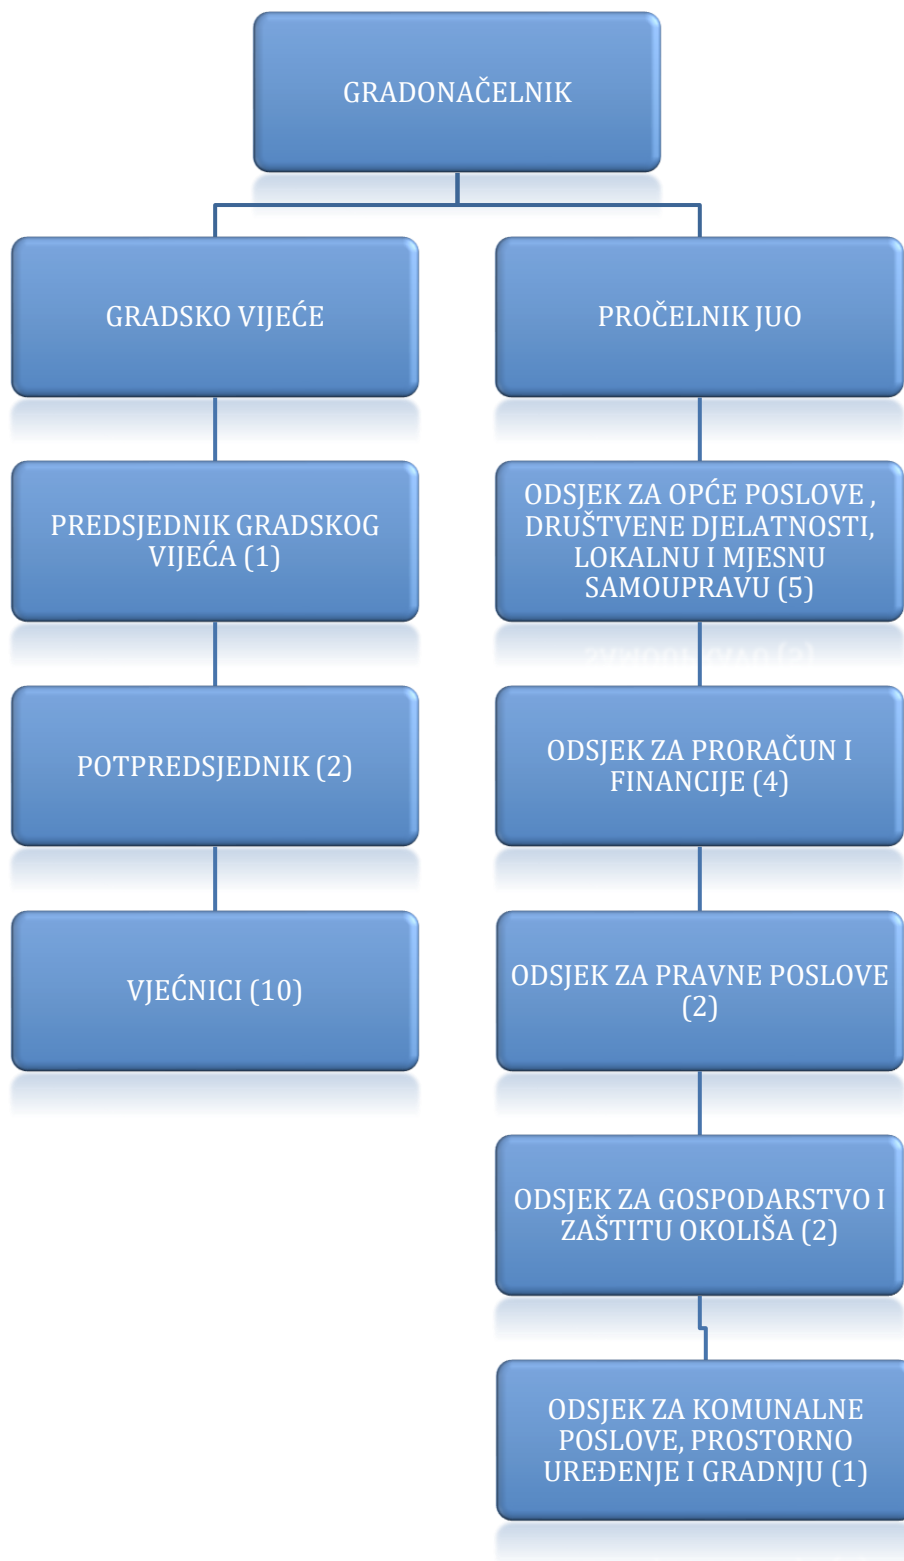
GRADONAČELNIK

GRADSKO VIJEĆE

PROČELNIK JUO

PREDSJEDNIK GRADSKOG VIJEĆA (1)

ODSJEK ZA OPĆE POSLOVE , DRUŠTVENE DJELATNOSTI, LOKALNU I MJESNU SAMOUPRAVU (5)

POTPREDSJEDNIK (2)

ODSJEK ZA PRORAČUN I FINANCIJE (4)

VJEĆNICI (10)

ODSJEK ZA PRAVNE POSLOVE (2)

ODSJEK ZA GOSPODARSTVO I ZAŠTITU OKOLIŠA (2)

ODSJEK ZA KOMUNALNE POSLOVE, PROSTORNO UREĐENJE I GRADNJU (1)